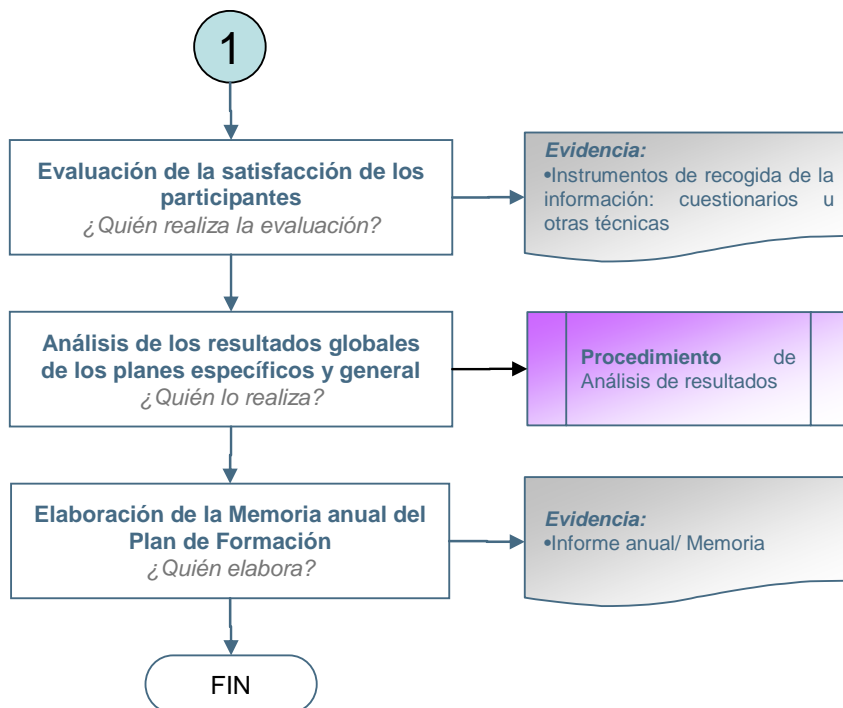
1

Evaluación de la satisfacción de los participantes
¿Quién realiza la evaluación?

Evidencia:
•Instrumentos de recogida de la información: cuestionarios u otras técnicas

Análisis de los resultados globales de los planes específicos y general
¿Quién lo realiza?

Procedimiento de Análisis de resultados

Elaboración de la Memoria anual del Plan de Formación
¿Quién elabora?

Evidencia:
•Informe anual/ Memoria

FIN